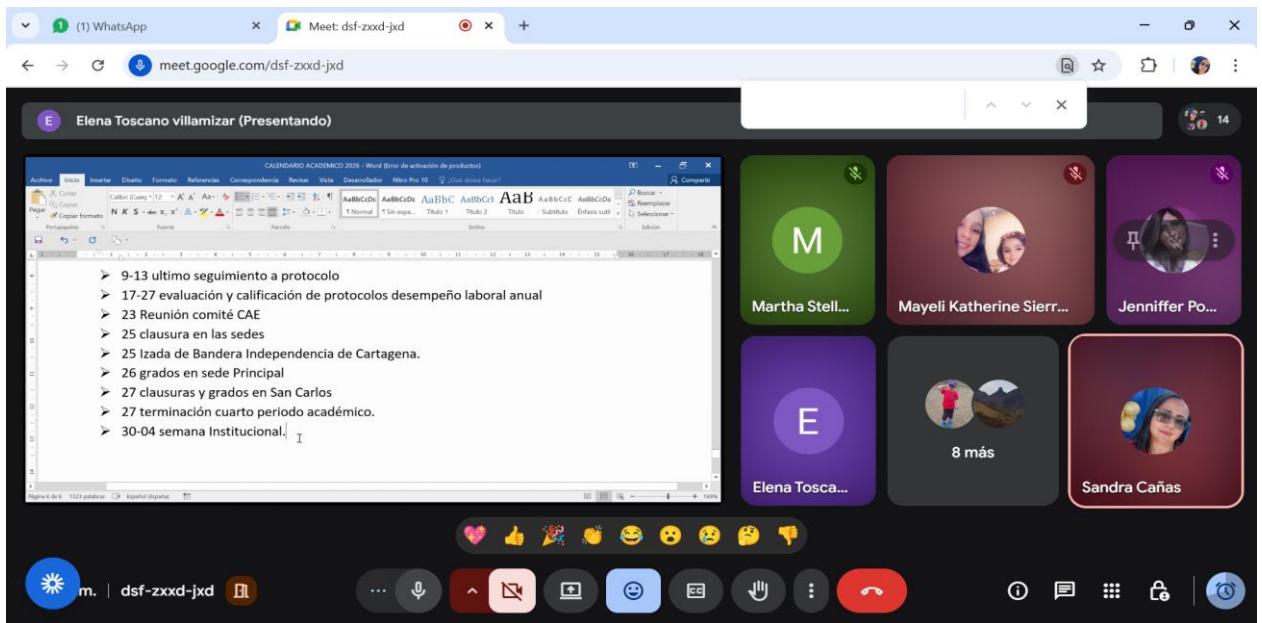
(1) WhatsApp
Meet: dsf-zxxd-jxd
meet.google.com/dsf-zxxd-jxd

Elena Toscano villamizar (Presentando)

14

CALENDARIO ACADEMICO 2026 - Word (Error de activación de productos)

Archivo Inicio Insertar Diseño Formato Referencias Correspondencia Revisar Vista Desarrollador Nitro Pro 10 ¿Qué desea hacer? Compartir

¶ Normal ¶ Sin espa... Título 1 Título 2 Título Subtítulo Énfasis sutil

Buscar Reemplazar Seleccionar

Portapapeles Fuente Párrafo Estilos Edición

➢ 9-13 ultimo seguimiento a protocolo
➢ 17-27 evaluación y calificación de protocolos desempeño laboral anual
➢ 23 Reunión comité CAE
➢ 25 clausura en las sedes
➢ 25 Izada de Bandera Independencia de Cartagena.
➢ 26 grados en sede Principal
➢ 27 clausuras y grados en San Carlos
➢ 27 terminación cuarto periodo académico.
➢ 30-04 semana Institucional.

Página 6 de 6 1323 palabras Español (España)

M
Martha Stell...
Mayeli Katherine Sierr...
Jenniffer Po...
E
Elena Tosca...
8 más
Sandra Cañas

m. | dsf-zxxd-jxd